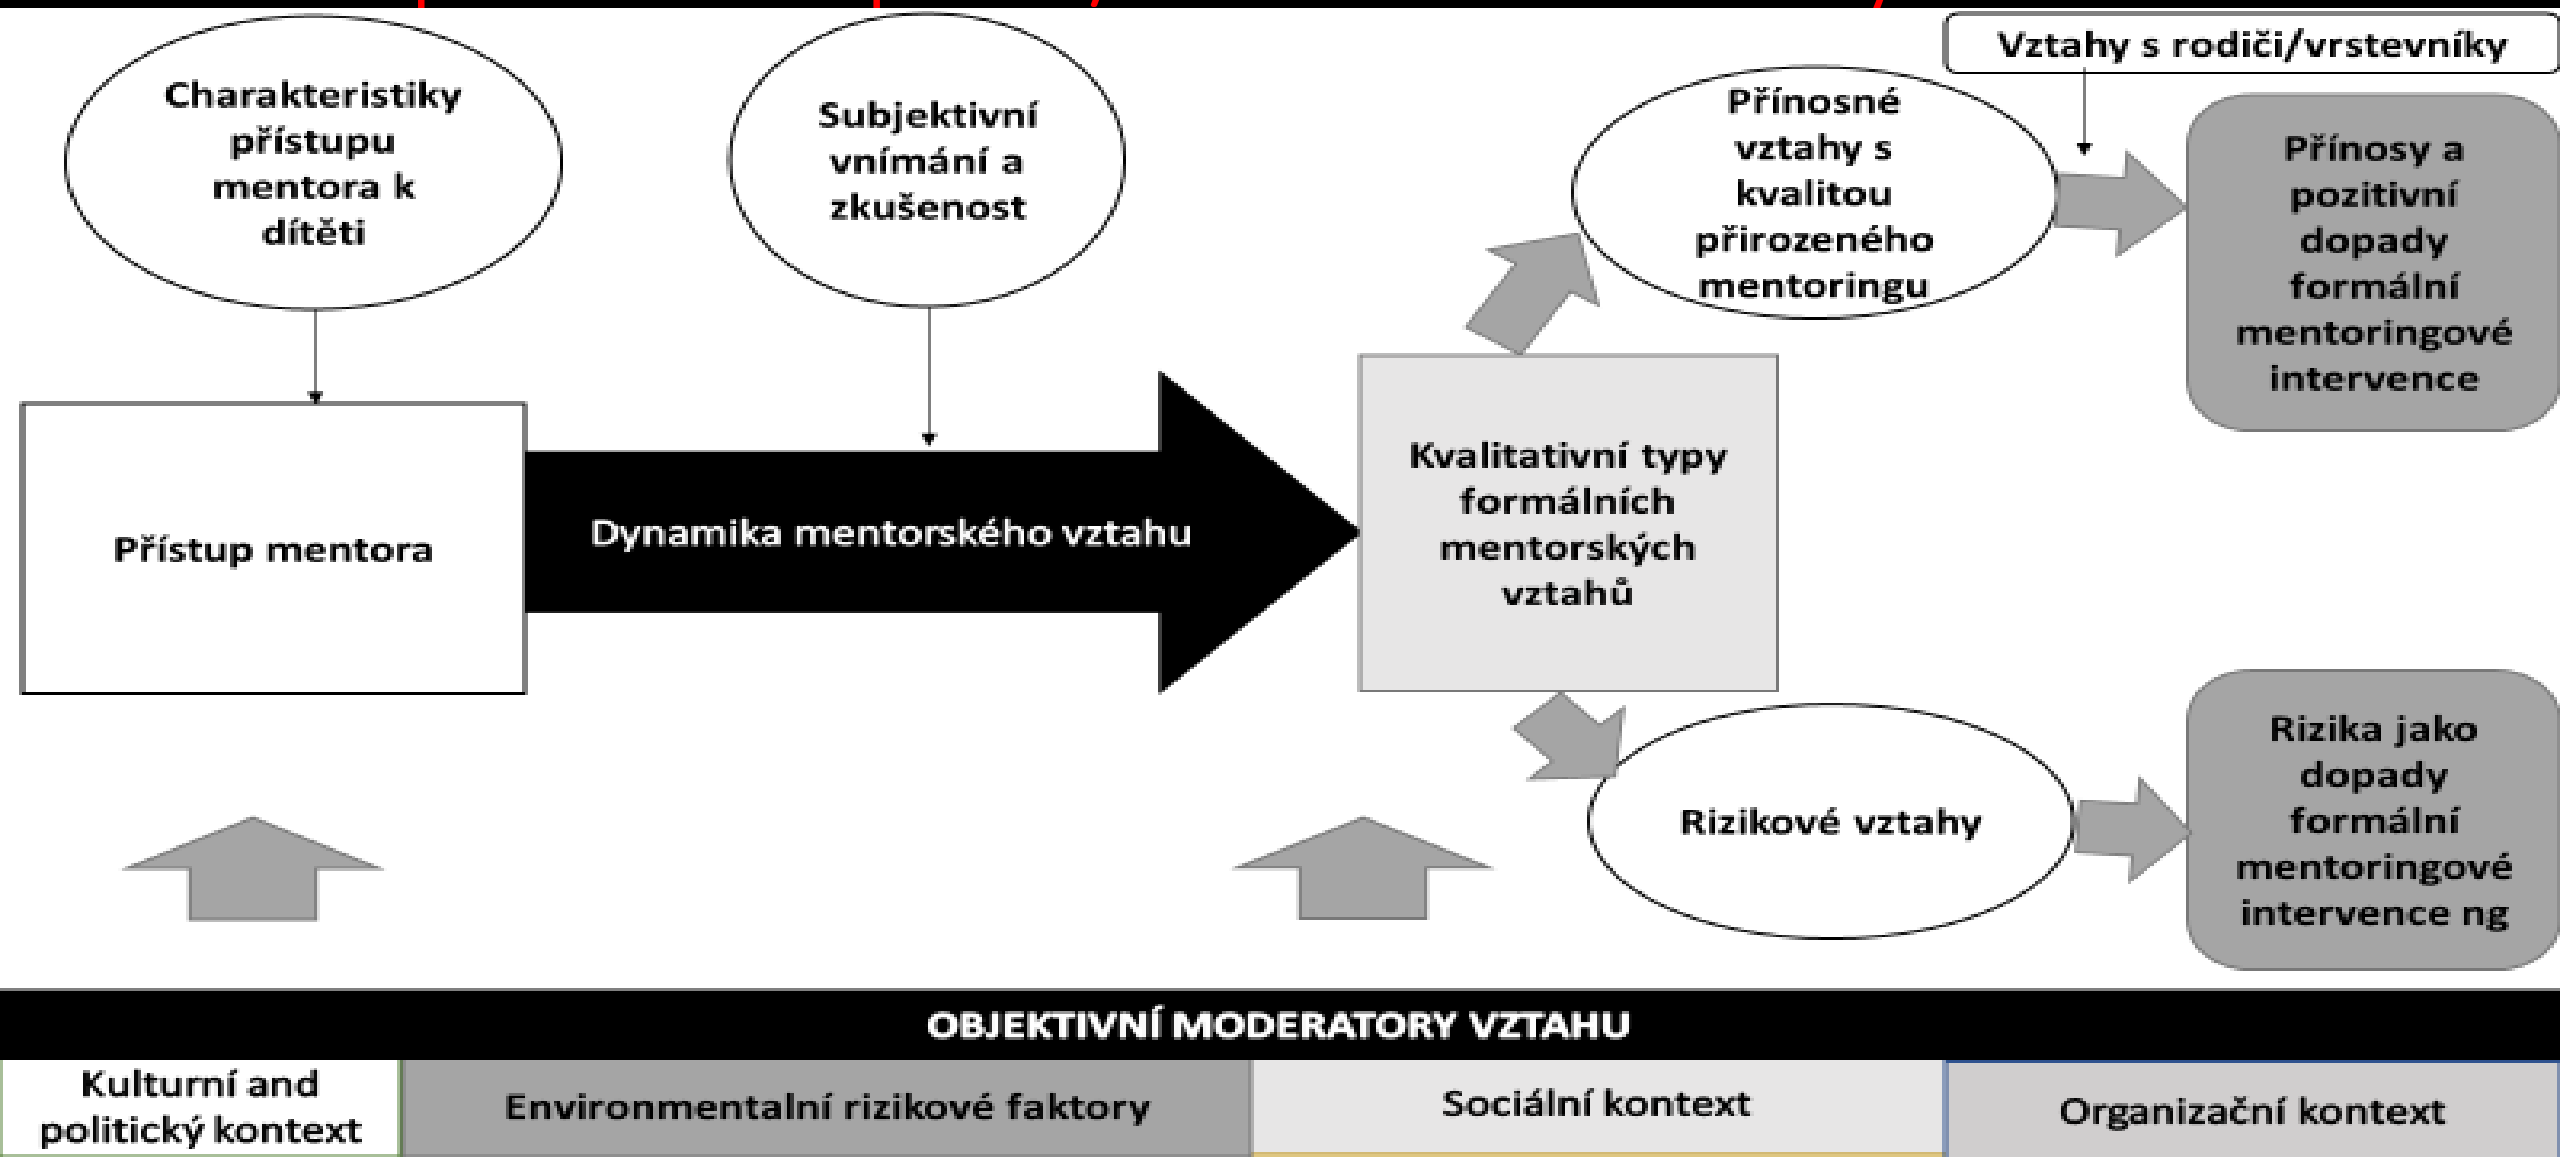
Charakteristiky přístupu mentora k dítěti

Subjektivní vnímání a zkušenost

Vztahy s rodiči/vrstevníky

Přínosné vztahy s kvalitou přirozeného mentoringu

Přínosy a pozitivní dopady formální mentoringové intervence

Přístup mentora

Dynamika mentorského vztahu

Kvalitativní typy formálních mentorských vztahů

Rizikové vztahy

Rizika jako dopady formální mentoringové intervence ng

OBJEKTIVNÍ MODERATORY VZTAHU

| Kulturní and politický kontext | Environmentalní rizikové faktory | Sociální kontext | Organizační kontext |
|---|---|---|---|